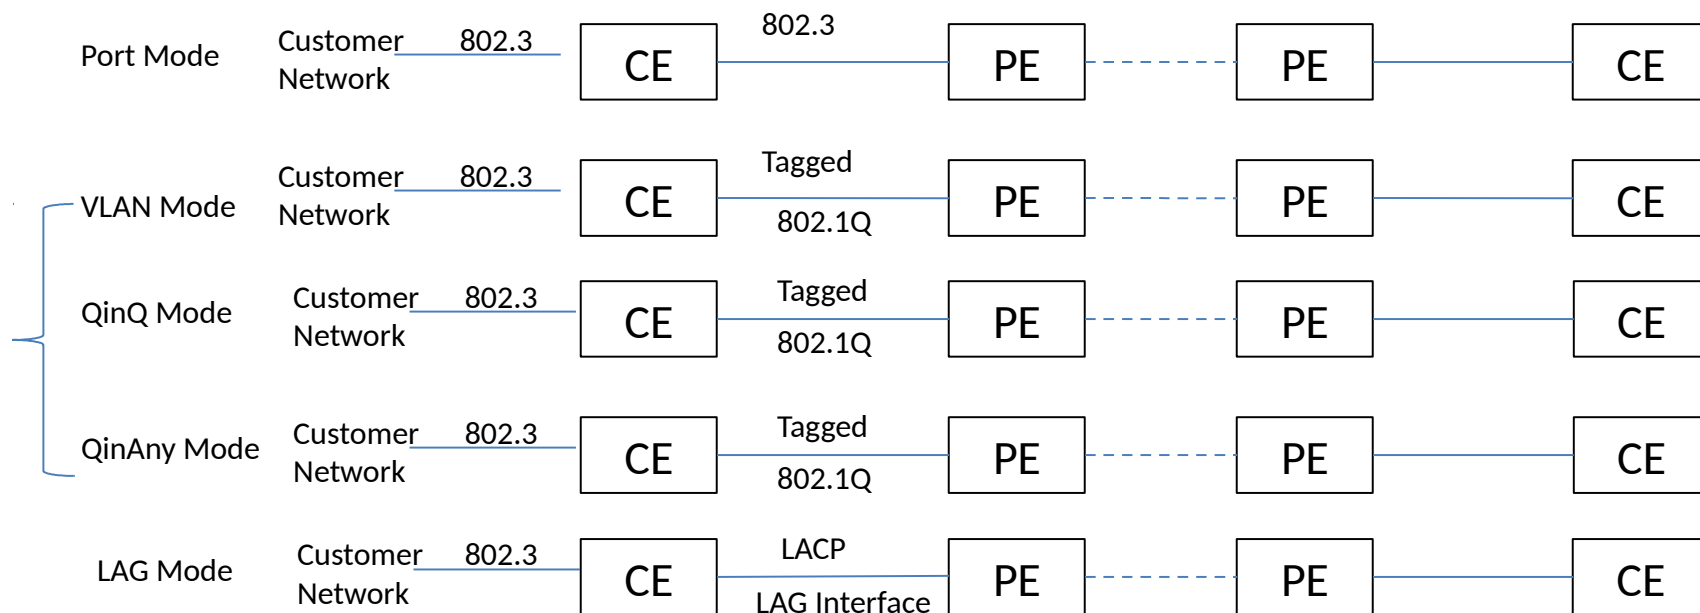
Port Mode Customer Network 802.3 CE 802.3 PE PE CE

VLAN Mode Customer Network 802.3 CE Tagged 802.1Q PE PE CE

QinQ Mode Customer Network 802.3 CE Tagged 802.1Q PE PE CE

QinAny Mode Customer Network 802.3 CE Tagged 802.1Q PE PE CE

LAG Mode Customer Network 802.3 CE LACP LAG Interface PE PE CE